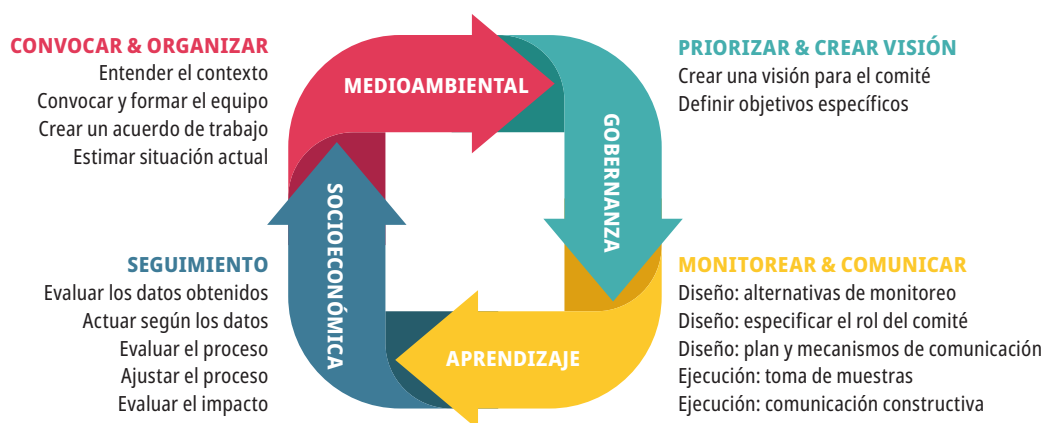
CONVOCAR & ORGANIZAR
Entender el contexto
Convocar y formar el equipo
Crear un acuerdo de trabajo
Estimar situación actual

MEDIOAMBIENTAL

PRIORIZAR & CREAR VISIÓN
Crear una visión para el comité
Definir objetivos específicos

GOBERNANZA

SOCIOECONÓMICA

SEGUIMIENTO
Evaluar los datos obtenidos
Actuar según los datos
Evaluar el proceso
Ajustar el proceso
Evaluar el impacto

APRENDIZAJE

MONITOREAR & COMUNICAR
Diseño: alternativas de monitoreo
Diseño: especificar el rol del comité
Diseño: plan y mecanismos de comunicación
Ejecución: toma de muestras
Ejecución: comunicación constructiva